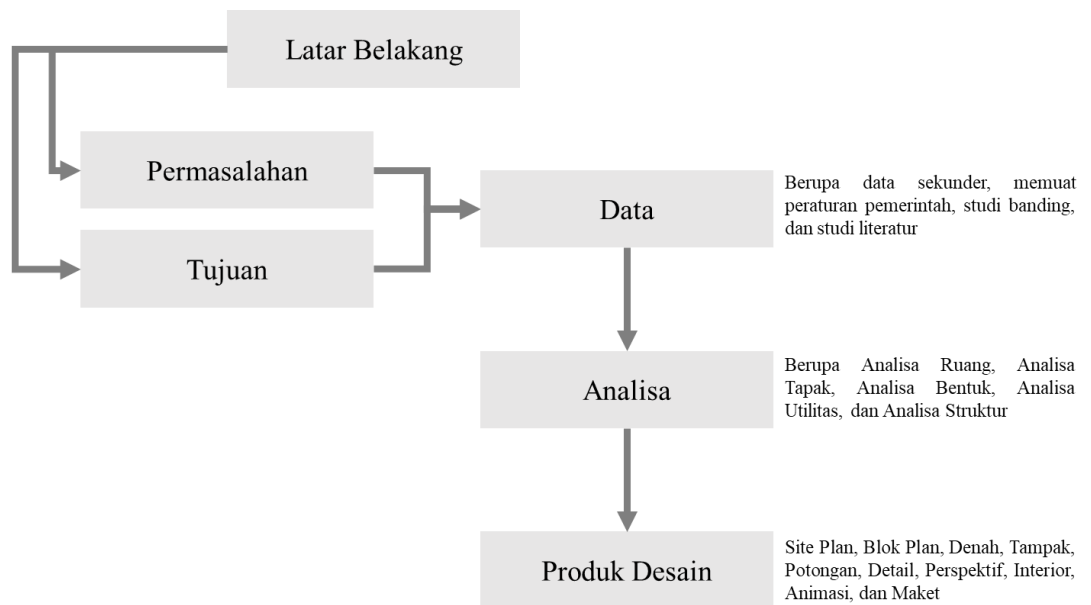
Latar Belakang

Permasalahan

Tujuan

Data

Berupa data sekunder, memuat peraturan pemerintah, studi banding, dan studi literatur

Analisa

Berupa Analisa Ruang, Analisa Tapak, Analisa Bentuk, Analisa Utilitas, dan Analisa Struktur

Produk Desain

Site Plan, Blok Plan, Denah, Tampak, Potongan, Detail, Perspektif, Interior, Animasi, dan Maket